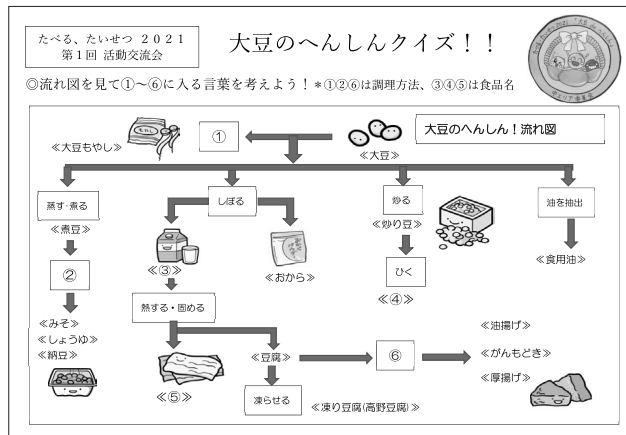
たべる、たいせつ 2021
第1回 活動交流会

大豆のへんしんクイズ！！

◎流れ図を見て①～⑥に入る言葉を考えよう！＊①②⑥は調理方法、③④⑤は食品名

大豆のへんしん！流れ図

①

≪大豆もやし≫

≪大豆≫

蒸す・煮る

≪煮豆≫

②

≪みそ≫
≪しょうゆ≫
≪納豆≫

しぼる

≪③≫

≪おから≫

熱する・固める

≪⑤≫

≪豆腐≫

凍らせる

≪凍り豆腐(高野豆腐)≫

⑥

≪油揚げ≫
≪がんもどき≫
≪厚揚げ≫

炒る

≪炒り豆≫

ひく

≪④≫

油を抽出

≪食用油≫